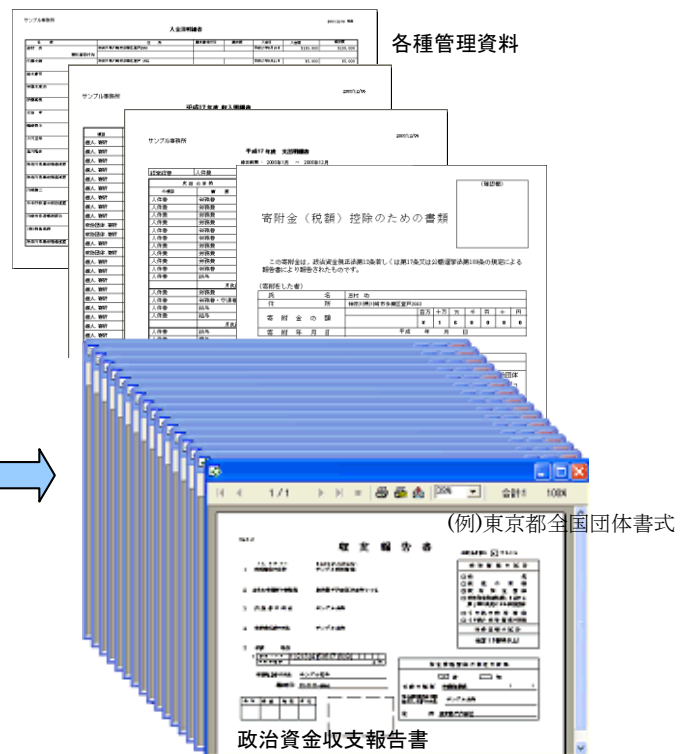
各種管理資料

サンプル事務所

入金明細書

サンプル事務所

平成17年度 収入明細書

サンプル事務所

平成17年度 支出明細書

寄附金（税額）控除のための書類

この寄附金は、政治資金規正法第12条若しくは第17条又は公職選挙法第189条の規定による報告書により報告されたものです。

寄附金の額

寄附年月日

1/1

合計:1

100%

(例)東京都全国団体書式

収支報告書

政治資金収支報告書